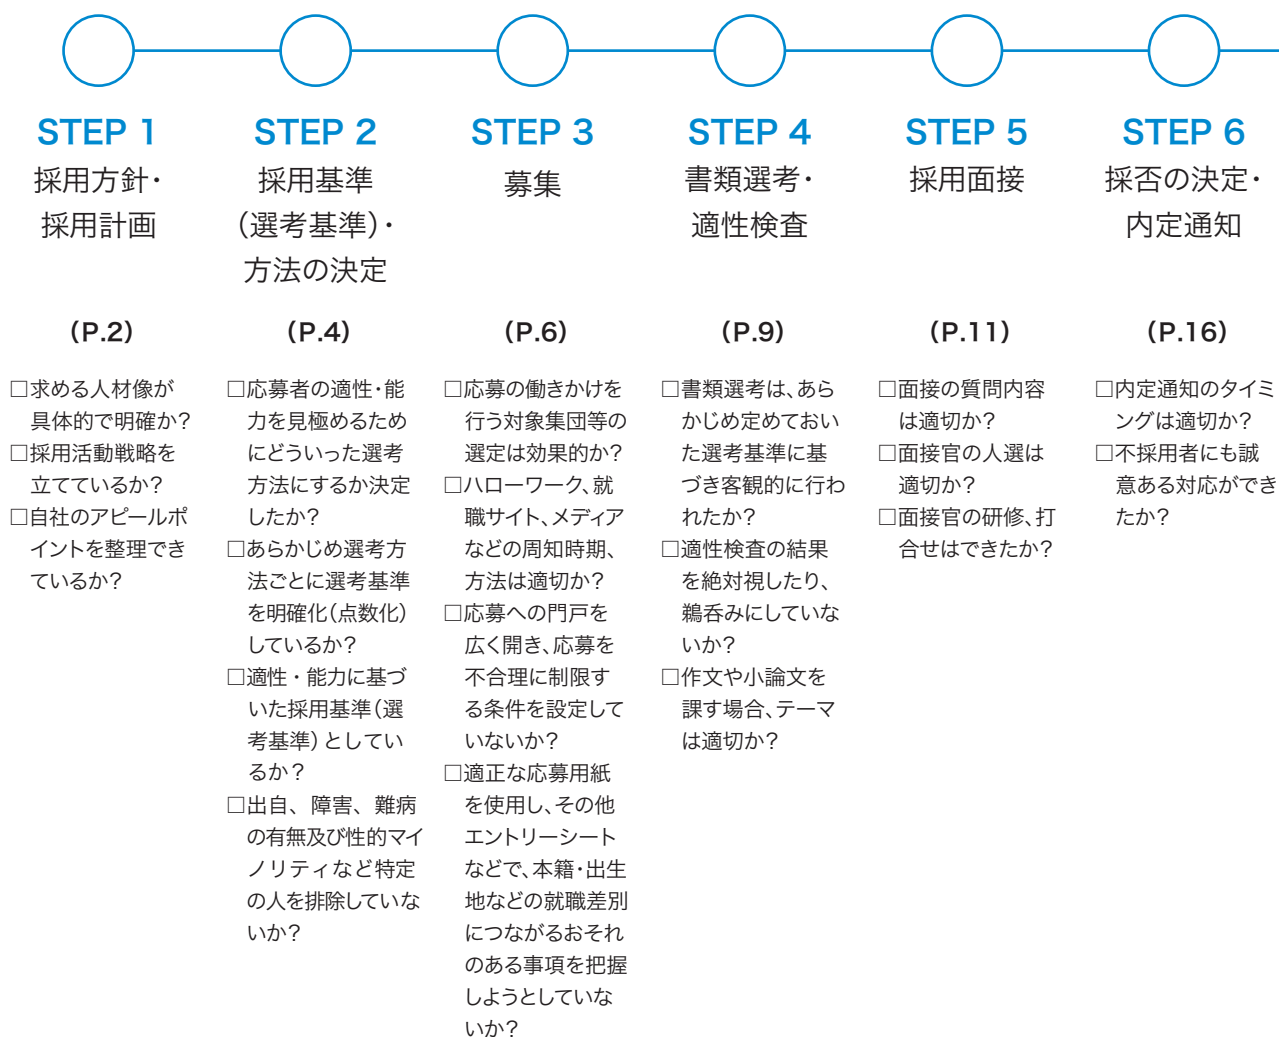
STEP 1
採用方針・採用計画

(P.2)

□求める人材像が具体的で明確か?
□採用活動戦略を立てているか?
□自社のアピールポイントを整理できているか?

STEP 2
採用基準(選考基準)・方法の決定

(P.4)

□応募者の適性･能力を見極めるためにどういった選考方法にするか決定したか?
□あらかじめ選考方法ごとに選考基準を明確化(点数化)しているか?
□適性・能力に基づいた採用基準(選考基準)としているか?
□出自、障害、難病の有無及び性的マイノリティなど特定の人を排除していないか?

STEP 3
募集

(P.6)

□応募の働きかけを行う対象集団等の選定は効果的か?
□ハローワーク、就職サイト、メディアなどの周知時期、方法は適切か?
□応募への門戸を広く開き、応募を不合理に制限する条件を設定していないか?
□適正な応募用紙を使用し、その他エントリーシートなどで、本籍･出生地などの就職差別につながるおそれのある事項を把握しようとしていないか?

STEP 4
書類選考・適性検査

(P.9)

□書類選考は、あらかじめ定めておいた選考基準に基づき客観的に行われたか?
□適性検査の結果を絶対視したり、鵜呑みにしていないか?
□作文や小論文を課す場合、テーマは適切か?

STEP 5
採用面接

(P.11)

□面接の質問内容は適切か?
□面接官の人選は適切か?
□面接官の研修、打合せはできたか?

STEP 6
採否の決定・内定通知

(P.16)

□内定通知のタイミングは適切か?
□不採用者にも誠意ある対応ができたか?